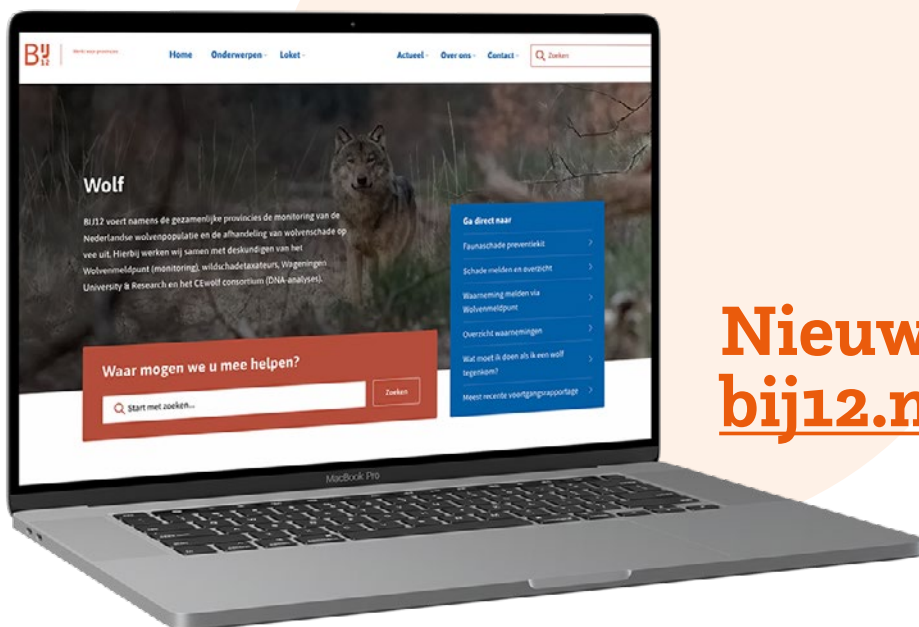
BIJ12 Werkt voor provincies

Home Onderwerpen Loket Actueel Over ons Contact Zoeken

Wolf

BIJ12 voert namens de gezamenlijke provincies de monitoring van de Nederlandse wolvenpopulatie en de afhandeling van wolvenschade op vee uit. Hierbij werken wij samen met deskundigen van het Wolvenmeldpunt (monitoring), wildschadetaxateurs, Wageningen University & Research en het CEwolf consortium (DNA-analyses).

Ga direct naar

Faunaschade preventiekit

Schade melden en overzicht

Waarneming melden via Wolvenmeldpunt

Overzicht waarnemingen

Wat moet ik doen als ik een wolf tegenkom?

Meest recente voortgangsrapportage

Waar mogen we u mee helpen?

Start met zoeken...

Zoeken

MacBook Pro

Nieuw
bij12.n